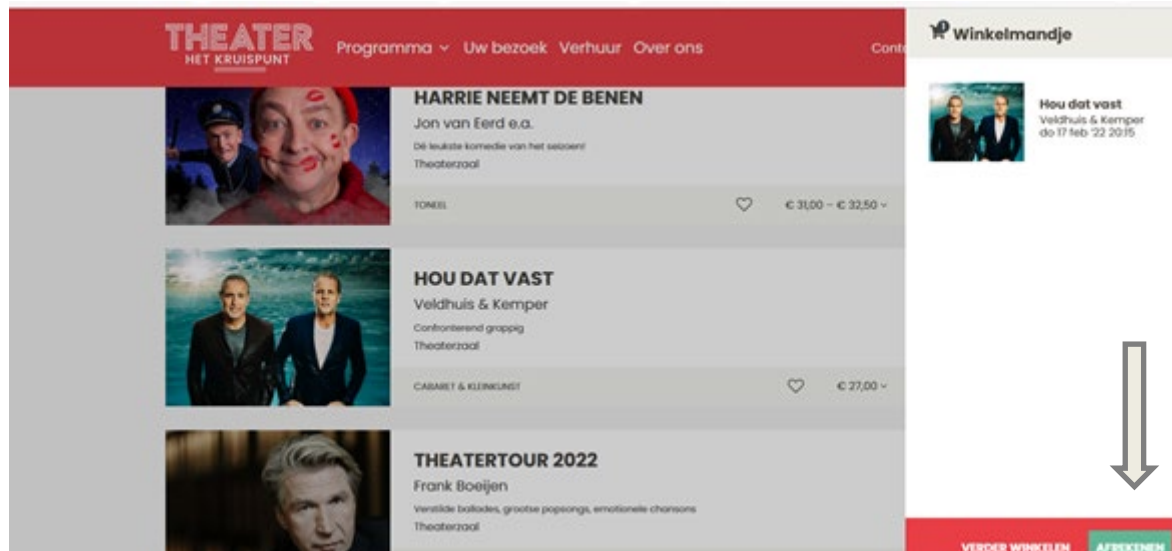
THEATER
HET KRUISPUNT

Programma Uw bezoek Verhuur Over ons Conta

1 Winkelmandje

Hou dat vast
Veldhuis & Kemper
do 17 feb '22 20:15

HARRIE NEEMT DE BENEN
Jon van Eerd e.a.
Dé leukste komedie van het seizoen!
Theaterzaal
TONEEL
€ 31,00 – € 32,50

HOU DAT VAST
Veldhuis & Kemper
Confronterend grappig
Theaterzaal
CABARET & KLEINKUNST
€ 27,00

THEATERTOUR 2022
Frank Boeijen
Verstilde ballades, grootse popsongs, emotionele chansons
Theaterzaal

VERDER WINKELEN
AFREKENEN